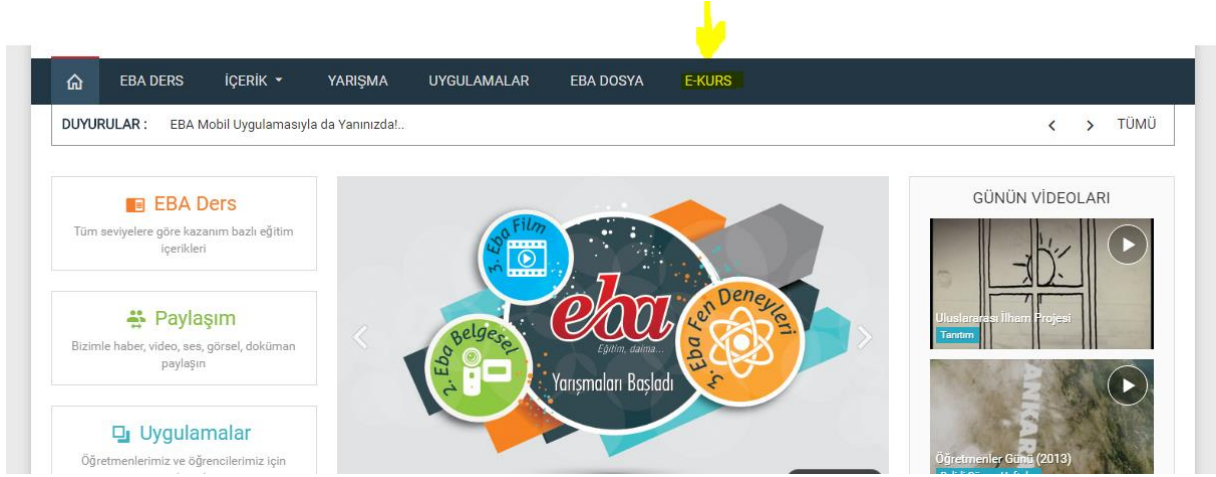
EBA DERS İÇERİK YARIŞMA UYGULAMALAR EBA DOSYA E-KURS

DUYURULAR : EBA Mobil Uygulamasıyla da Yanınızda!..

TÜMÜ

EBA Ders

Tüm seviyelere göre kazanım bazlı eğitim içerikleri

Paylaşım

Bizimle haber, video, ses, görsel, doküman paylaşın

Uygulamalar

Öğretmenlerimiz ve öğrencilerimiz için

3. Eba Film

eba

Eğitim, daima...

2. Eba Belgesel

3. Eba Fen Deneyleri

Yarışmaları Başladı

GÜNÜN VİDEOLARI

Uluslararası İlham Projesi

Tanıtım

Öğretmenler Günü (2013)

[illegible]